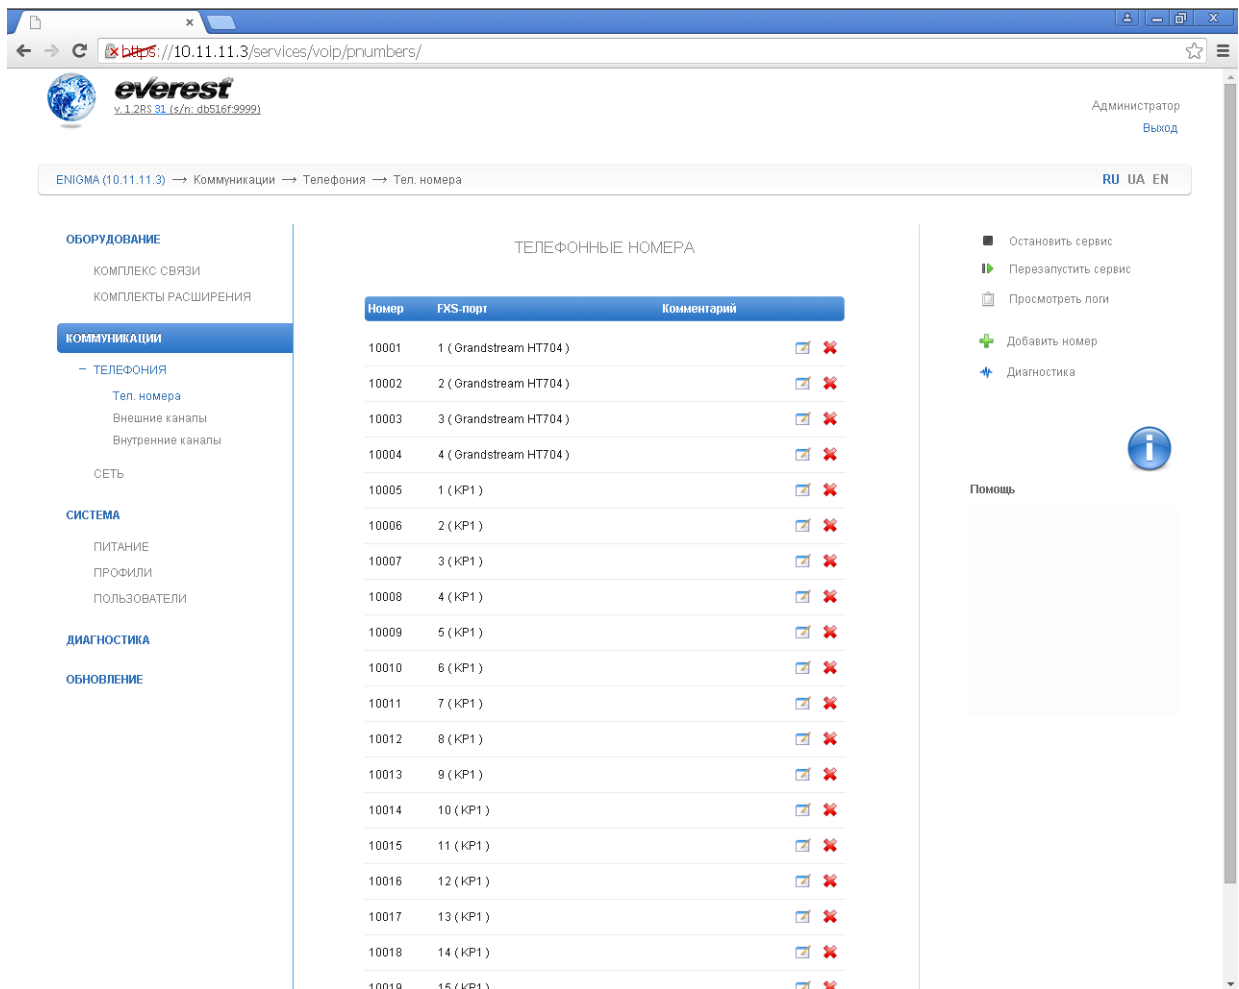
https://10.11.11.3/services/voip/pnumbers/

everest
v. 1.2R$ 31 (s/n: db516f:9999)

Администратор
Выход

ENIGMA (10.11.11.3) ⟶ Коммуникации ⟶ Телефония ⟶ Тел. номера

RU UA EN

ОБОРУДОВАНИЕ
КОМПЛЕКС СВЯЗИ
КОМПЛЕКТЫ РАСШИРЕНИЯ
КОММУНИКАЦИИ
− ТЕЛЕФОНИЯ
Тел. номера
Внешние каналы
Внутренние каналы
СЕТЬ
СИСТЕМА
ПИТАНИЕ
ПРОФИЛИ
ПОЛЬЗОВАТЕЛИ
ДИАГНОСТИКА
ОБНОВЛЕНИЕ

ТЕЛЕФОННЫЕ НОМЕРА

| Номер | FXS-порт | Комментарий |
|---|---|---|
| 10001 | 1 ( Grandstream HT704 ) | |
| 10002 | 2 ( Grandstream HT704 ) | |
| 10003 | 3 ( Grandstream HT704 ) | |
| 10004 | 4 ( Grandstream HT704 ) | |
| 10005 | 1 ( KP1 ) | |
| 10006 | 2 ( KP1 ) | |
| 10007 | 3 ( KP1 ) | |
| 10008 | 4 ( KP1 ) | |
| 10009 | 5 ( KP1 ) | |
| 10010 | 6 ( KP1 ) | |
| 10011 | 7 ( KP1 ) | |
| 10012 | 8 ( KP1 ) | |
| 10013 | 9 ( KP1 ) | |
| 10014 | 10 ( KP1 ) | |
| 10015 | 11 ( KP1 ) | |
| 10016 | 12 ( KP1 ) | |
| 10017 | 13 ( KP1 ) | |
| 10018 | 14 ( KP1 ) | |
| 10019 | 15 ( KP1 ) | |

Остановить сервис
Перезапустить сервис
Просмотреть логи
Добавить номер
Диагностика

Помощь